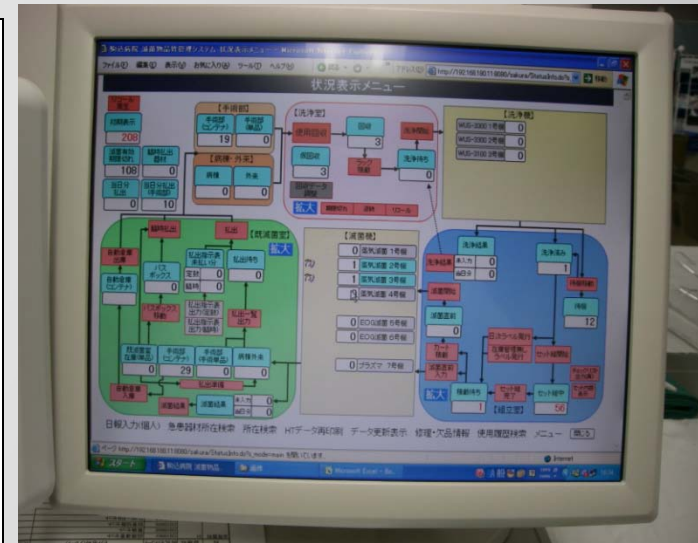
状況表示メニュー

ファイル(F) 編集(E) 表示(V) お気に入り(A) ツール(T) ヘルプ(H)

初期表示
208
108
0
0
10

【手術部】
手術部
19
0

【病棟・外来】
病棟
外来
0
0

【洗浄室】
使用回収
回収
3
洗浄開始
洗浄待ち
0
病回収
3
拡大

【洗浄機】
WD-3000 1号機 0
WD-3000 2号機 0
WD-3000 3号機 0

【既滅菌室】
拡大
払出
0
0
0
29
0
0

【滅菌機】
0 高圧蒸気滅菌 1号機
1 高圧蒸気滅菌 2号機
1 高圧蒸気滅菌 3号機
0 高圧蒸気滅菌 4号機
0 EOG滅菌 5号機
0 EOG滅菌 6号機
0 プラズマ 7号機

洗浄結果
0
0
1
12
拡大
1
56
【組立室】

日報入力(個人) 急患器材所在検索 所在検索 HTデータ再印刷 データ更新表示 修理・欠品情報 使用履歴検索 メニュー 戻る

スタート
Microsoft Excel